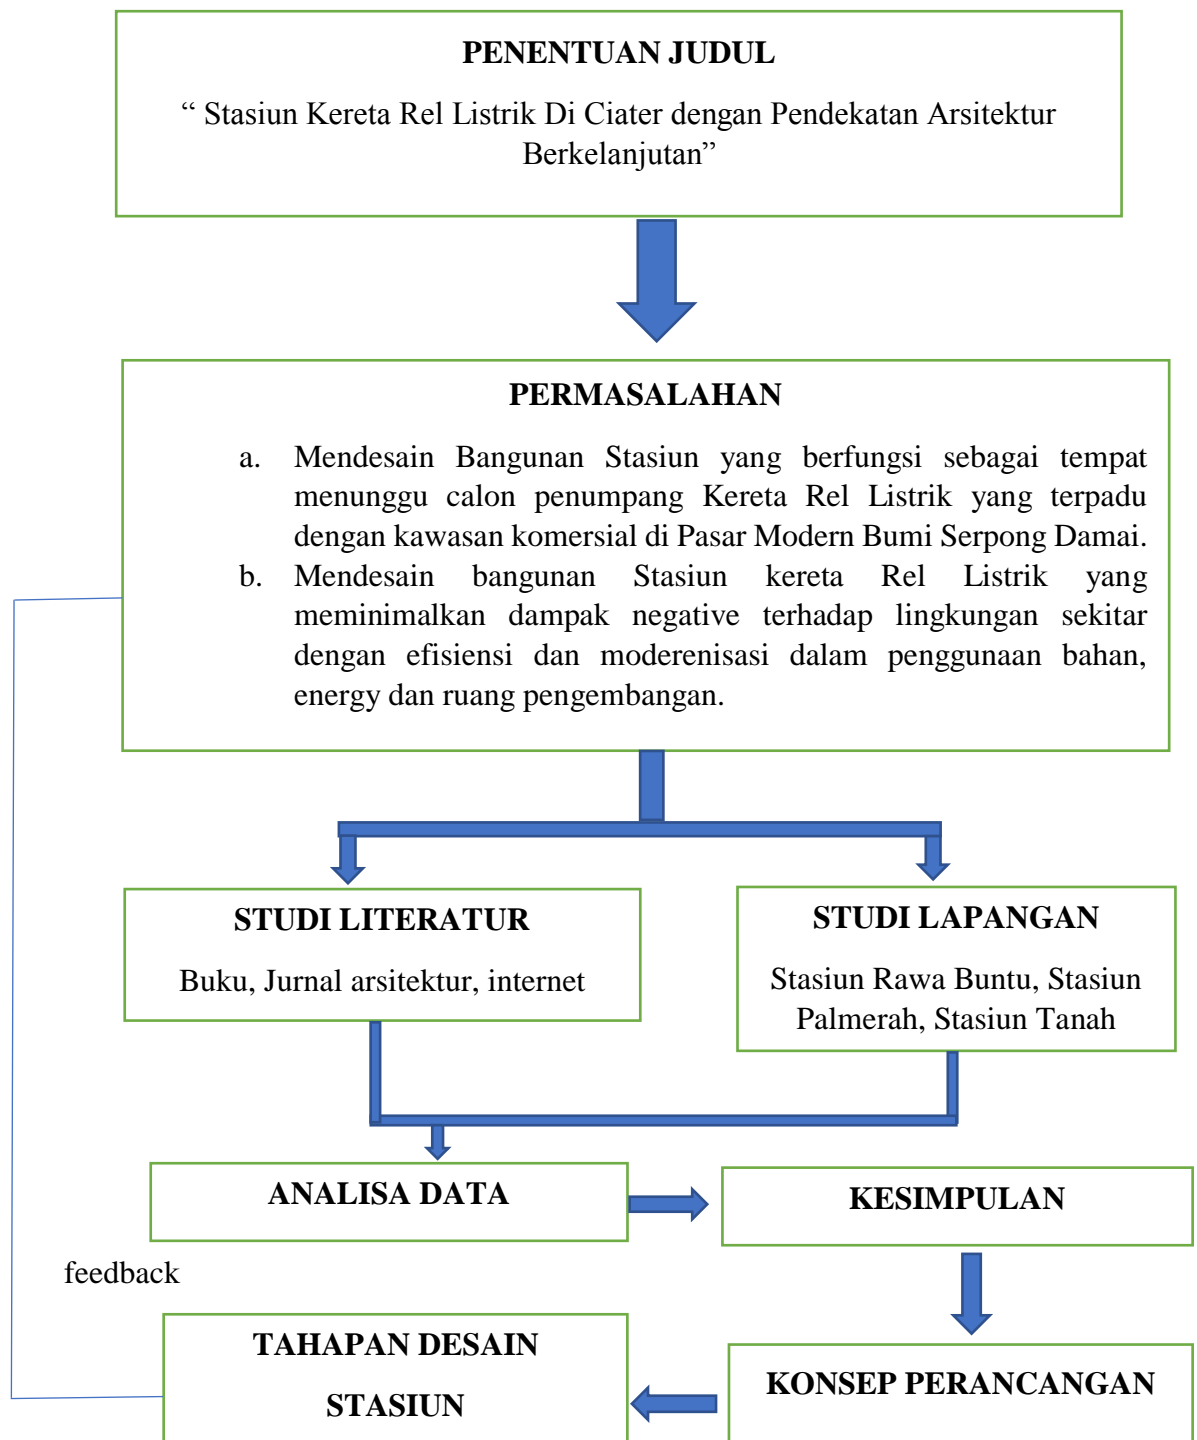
PENENTUAN JUDUL

“ Stasiun Kereta Rel Listrik Di Ciater dengan Pendekatan Arsitektur Berkelanjutan”

PERMASALAHAN

a. Mendesain Bangunan Stasiun yang berfungsi sebagai tempat menunggu calon penumpang Kereta Rel Listrik yang terpadu dengan kawasan komersial di Pasar Modern Bumi Serpong Damai.
b. Mendesain bangunan Stasiun kereta Rel Listrik yang meminimalkan dampak negative terhadap lingkungan sekitar dengan efisiensi dan moderenisasi dalam penggunaan bahan, energy dan ruang pengembangan.

STUDI LITERATUR

Buku, Jurnal arsitektur, internet

STUDI LAPANGAN

Stasiun Rawa Buntu, Stasiun Palmerah, Stasiun Tanah

ANALISA DATA

KESIMPULAN

feedback

TAHAPAN DESAIN STASIUN

KONSEP PERANCANGAN